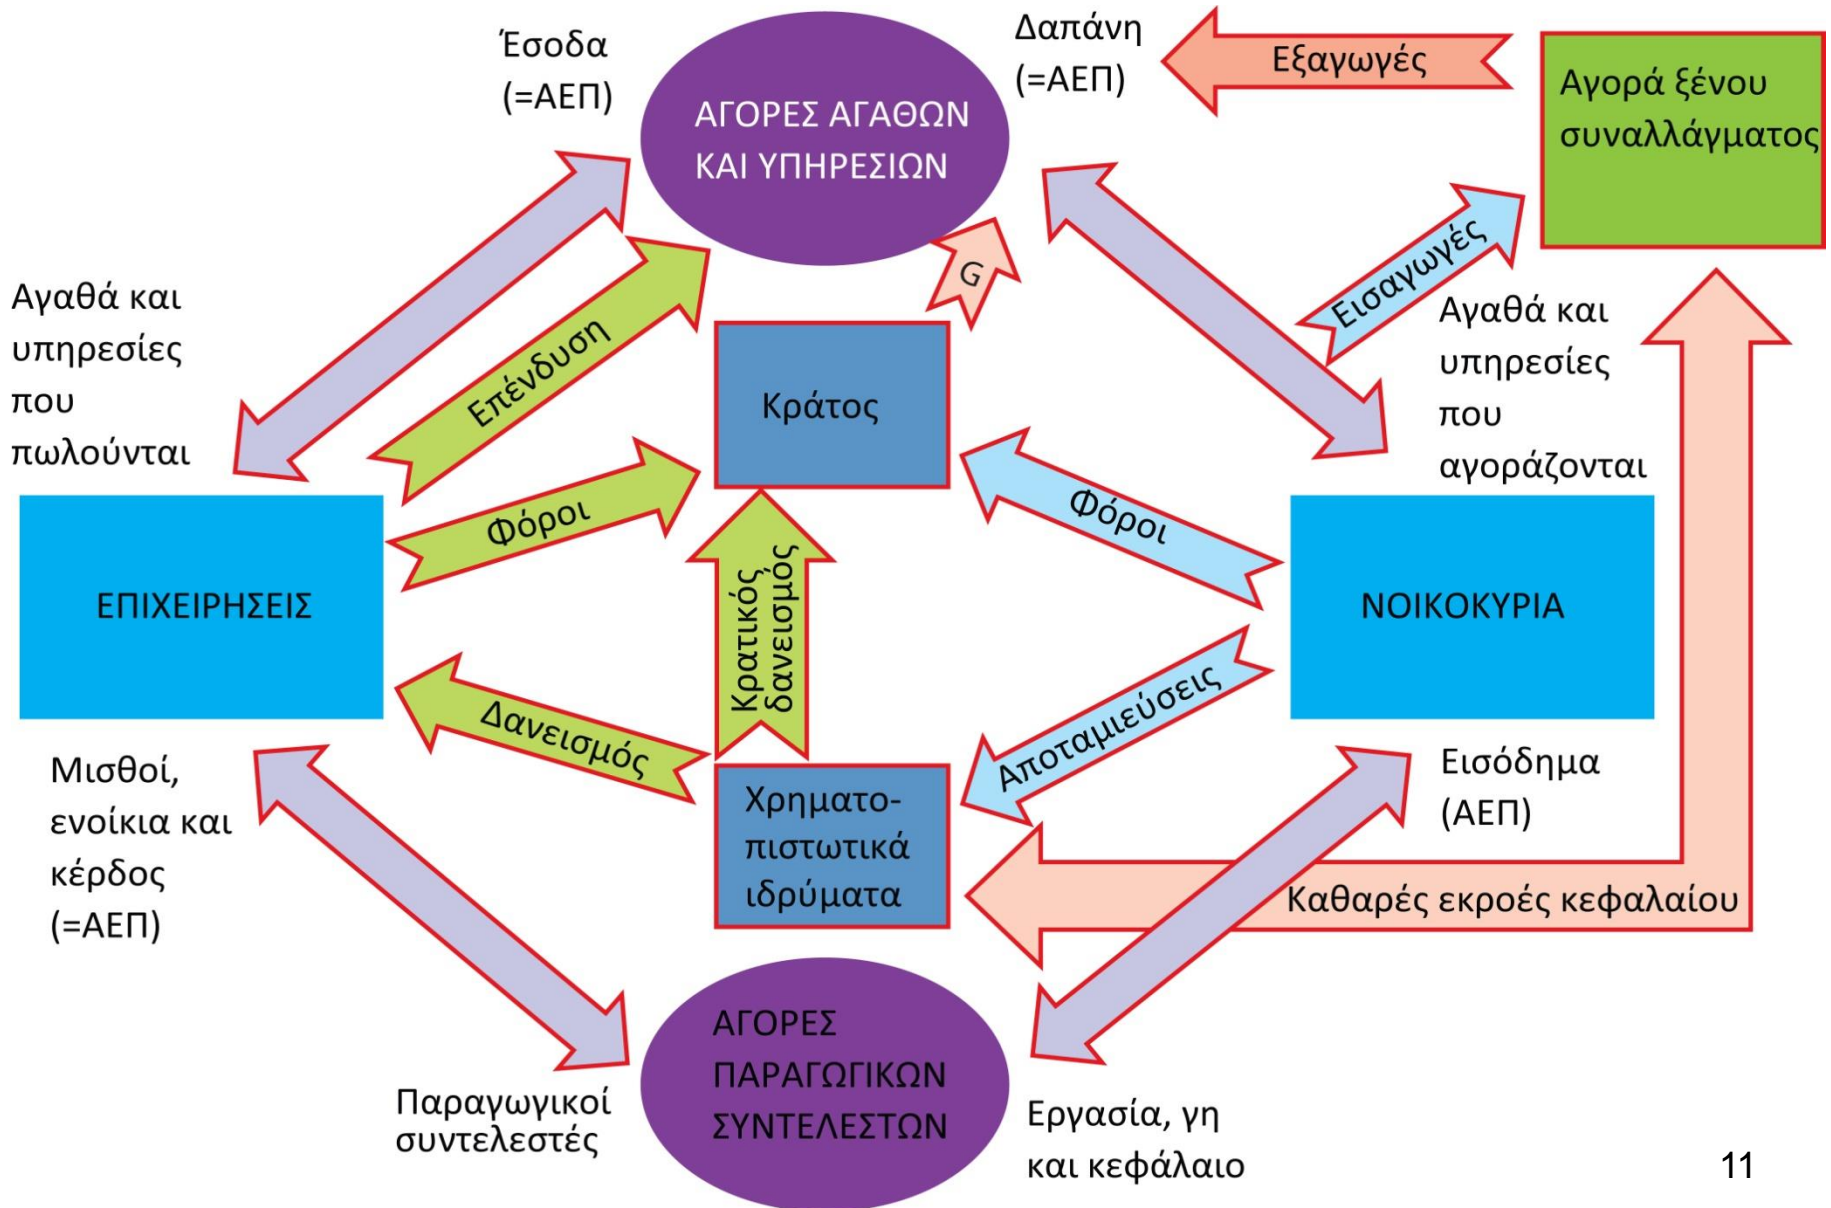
Έσοδα (=ΑΕΠ)

ΑΓΟΡΕΣ ΑΓΑΘΩΝ ΚΑΙ ΥΠΗΡΕΣΙΩΝ

Δαπάνη (=ΑΕΠ)

Εξαγωγές

Αγορά ξένου συναλλάγματος

Αγαθά και υπηρεσίες που πωλούνται

Επένδυση

G

Εισαγωγές

Αγαθά και υπηρεσίες που αγοράζονται

Κράτος

Φόροι

Φόροι

ΕΠΙΧΕΙΡΗΣΕΙΣ

Κρατικός δανεισμός

ΝΟΙΚΟΚΥΡΙΑ

Δανεισμός

Αποταμιεύσεις

Μισθοί, ενοίκια και κέρδος (=ΑΕΠ)

Χρηματοπιστωτικά ιδρύματα

Εισόδημα (ΑΕΠ)

Καθαρές εκροές κεφαλαίου

ΑΓΟΡΕΣ ΠΑΡΑΓΩΓΙΚΩΝ ΣΥΝΤΕΛΕΣΤΩΝ

Παραγωγικοί συντελεστές

Εργασία, γη και κεφάλαιο

11